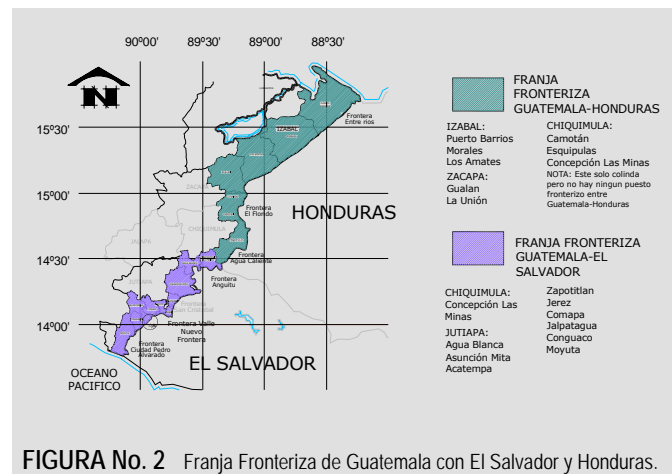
90º00' 89º30' 89º00' 88º30'

N

15º30'

15º00'

14º30'

14º00'

IZABAL

Frontera Entre ríos

Frontera El Florido

HONDURAS

Frontera Agua Caliente

Frontera Anguiatú

Frontera San Cristobal

Frontera Valle Nuevo

Frontera Ciudad Pedro Alvarado

EL SALVADOR

OCEANO PACIFICO

FRANJA FRONTERIZA GUATEMALA-HONDURAS

IZABAL:
Puerto Barrios
Morales
Los Amates

ZACAPA:
Gualan
La Unión

CHIQUIMULA:
Camotán
Esquipulas
Concepción Las Minas

NOTA: Este solo colinda pero no hay ningun puesto fronterizo entre Guatemala-Honduras

FRANJA FRONTERIZA GUATEMALA-EL SALVADOR

CHIQUIMULA:
Concepción Las Minas

JUTIAPA:
Agua Blanca
Asunción Mita
Acatempa

Zapotitlan
Jerez
Comapa
Jalpatagua
Conguaco
Moyuta

FIGURA No. 2 Franja Fronteriza de Guatemala con El Salvador y Honduras.